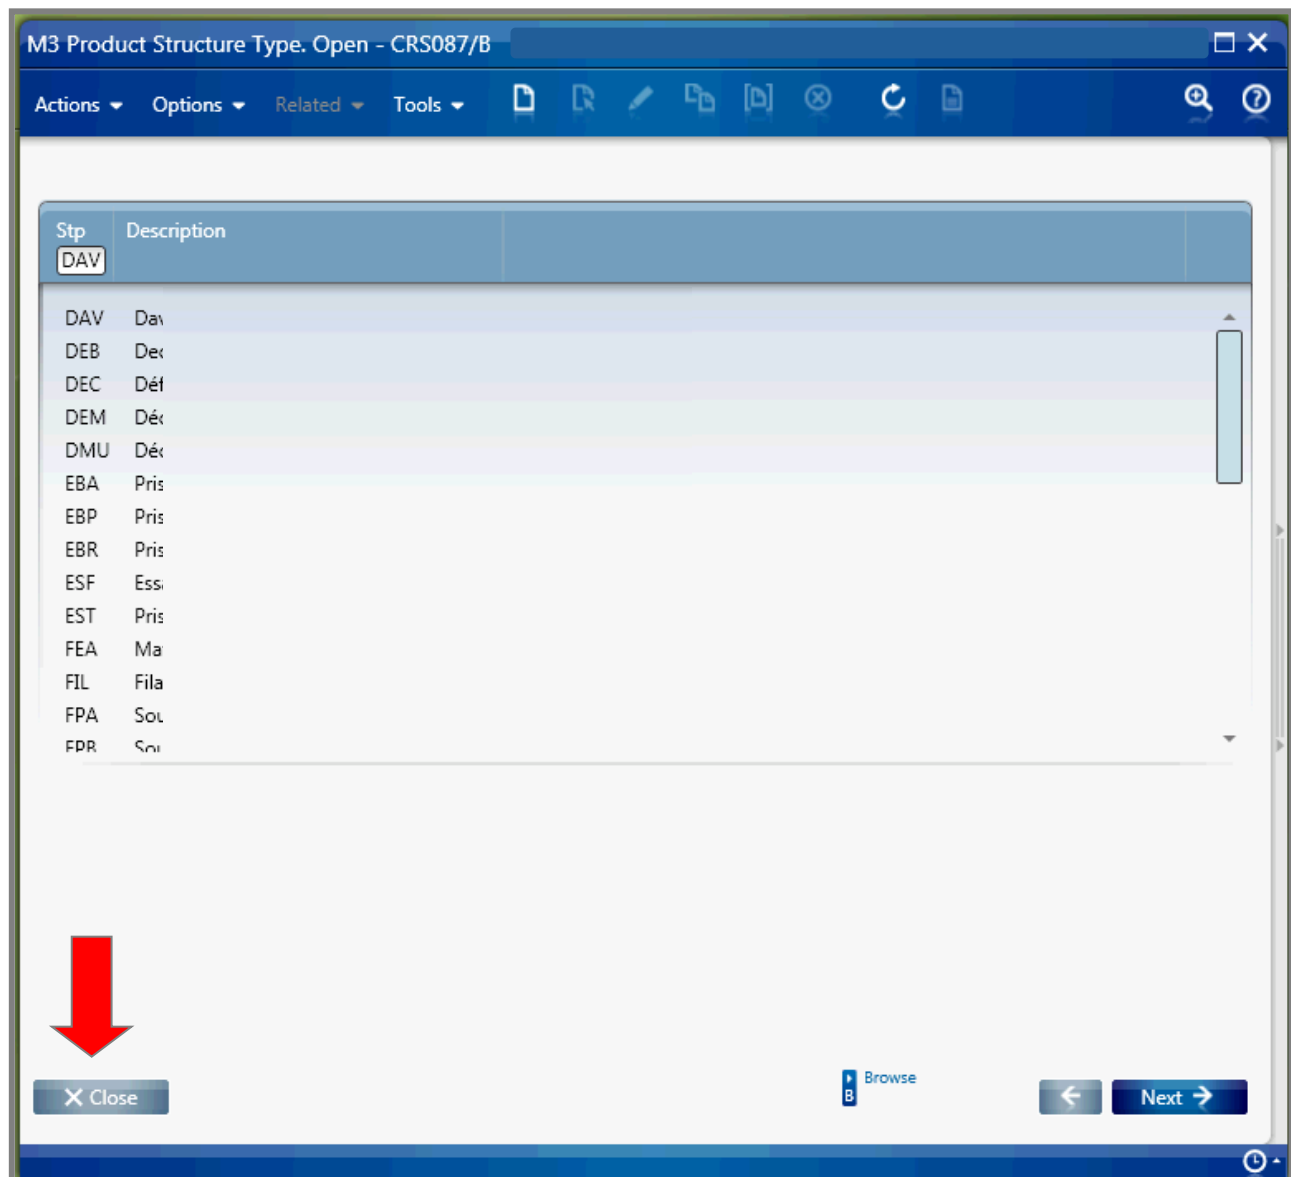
M3 Product Structure Type. Open - CRS087/B

Actions Options Related Tools

| Stp | Description |
|---|---|
| DAV | |
| DAV | Da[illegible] |
| DEB | De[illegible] |
| DEC | Dé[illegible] |
| DEM | Dé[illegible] |
| DMU | Dé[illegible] |
| EBA | Pris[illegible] |
| EBP | Pris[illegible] |
| EBR | Pris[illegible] |
| ESF | Ess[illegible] |
| EST | Pris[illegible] |
| FEA | Ma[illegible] |
| FIL | Fila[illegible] |
| FPA | Sou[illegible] |
| FPB | Sou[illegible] |

Close

B Browse

Next